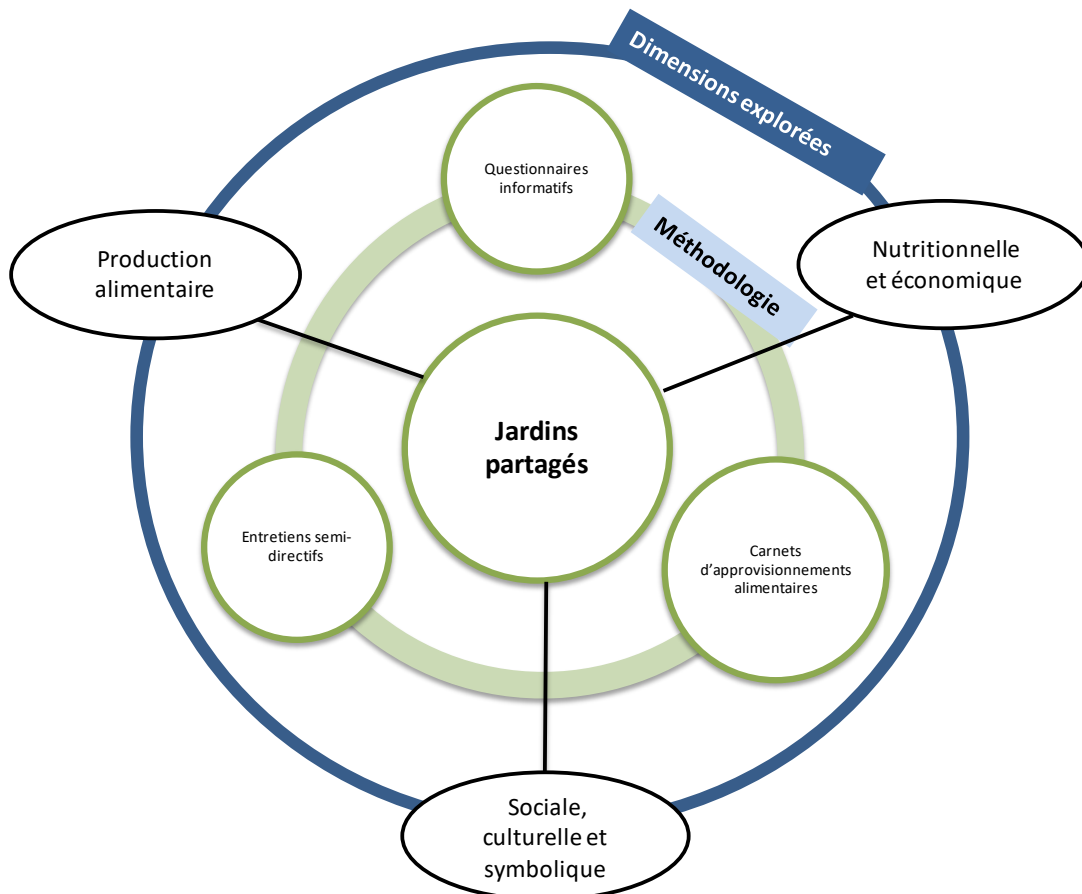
Dimensions explorées

Questionnaires informatifs

Méthodologie

Production alimentaire

Nutritionnelle et économique

Jardins partagés

Entretiens semi-directifs

Carnets d'approvisionnements alimentaires

Sociale, culturelle et symbolique